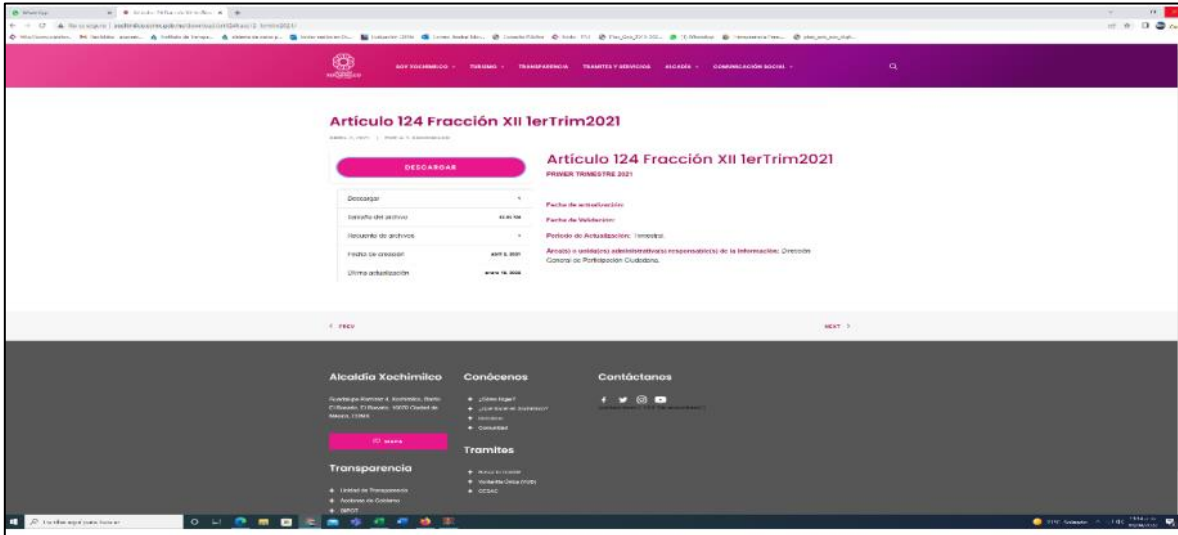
SOY XOCHIMILCO TURISMO TRANSPARENCIA TRAMITES Y SERVICIOS ALCALDÍA COMUNICACIÓN SOCIAL

Artículo 124 Fracción XII 1erTrim2021

DESCARGAR

| Descargar | |
|---|---|
| Tamaño del archivo | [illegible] |
| Recuento de archivos | 1 |
| Fecha de creación | abril 5, 2021 |
| Última actualización | enero 18, 2022 |

Artículo 124 Fracción XII 1erTrim2021

PRIMER TRIMESTRE 2021

Fecha de actualización:

Fecha de Validación:

Periodo de Actualización: Trimestral.

Área(s) o unidad(es) administrativa(s) responsable(s) de la información: Dirección General de Participación Ciudadana.

< PREV

NEXT >

Alcaldía Xochimilco

Guadalupe I. Ramírez 4, Xochimilco, Barrio El Rosario, El Rosario, 16070 Ciudad de México, CDMX

Transparencia

Unidad de Transparencia

Acciones de Gobierno

SIPOT

Conócenos

¿Cómo llegar?

¿Qué hacer en Xochimilco?

Directorio

Comunidad

Tramites

Ventanilla Única (VUD)

CESAC

Contáctanos

Escribe aquí para buscar